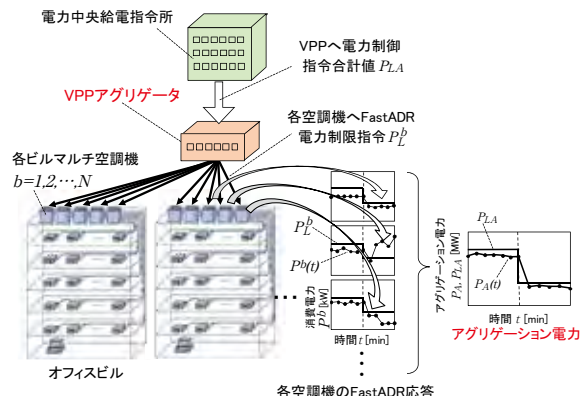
電力中央給電指令所

VPPへ電力制御指令合計値 $P_{LA}$

VPPアグリゲータ

各空調機へFastADR電力制限指令 $P_L^b$

各ビルマルチ空調機

$b=1,2,\cdots,N$

$P_L^b$

$P^b(t)$

消費電力 $P^b$ [kW]

時間 $t$ [min]

アグリゲーション電力 $P_A, P_{LA}$ [MW]

$P_{LA}$

$P_A(t)$

時間 $t$ [min]

アグリゲーション電力

オフィスビル

各空調機のFastADR応答